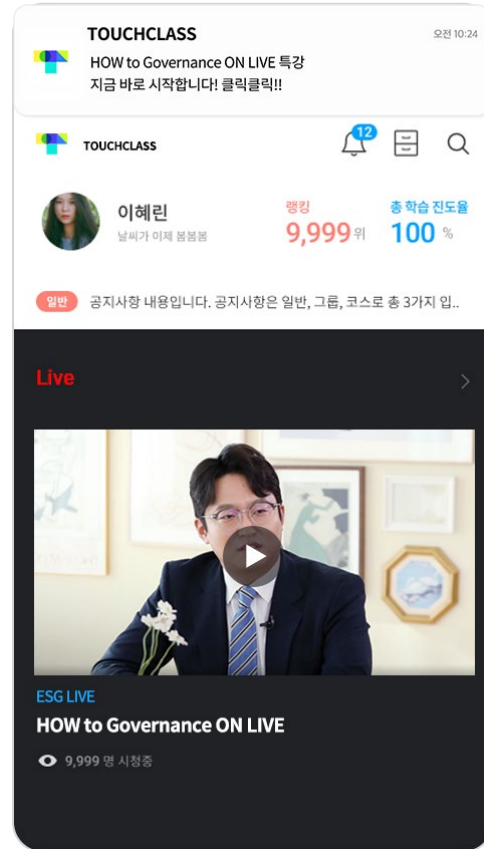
TOUCHCLASS
오전 10:24
HOW to Governance ON LIVE 특강
지금 바로 시작합니다! 클릭클릭!!

TOUCHCLASS
12

이혜린
날씨가 이제 봄봄봄
랭킹
9,999 위
총 학습 진도율
100 %

일반 공지사항 내용입니다. 공지사항은 일반, 그룹, 코스로 총 3가지 입..

Live

ESG LIVE
HOW to Governance ON LIVE
9,999 명 시청중